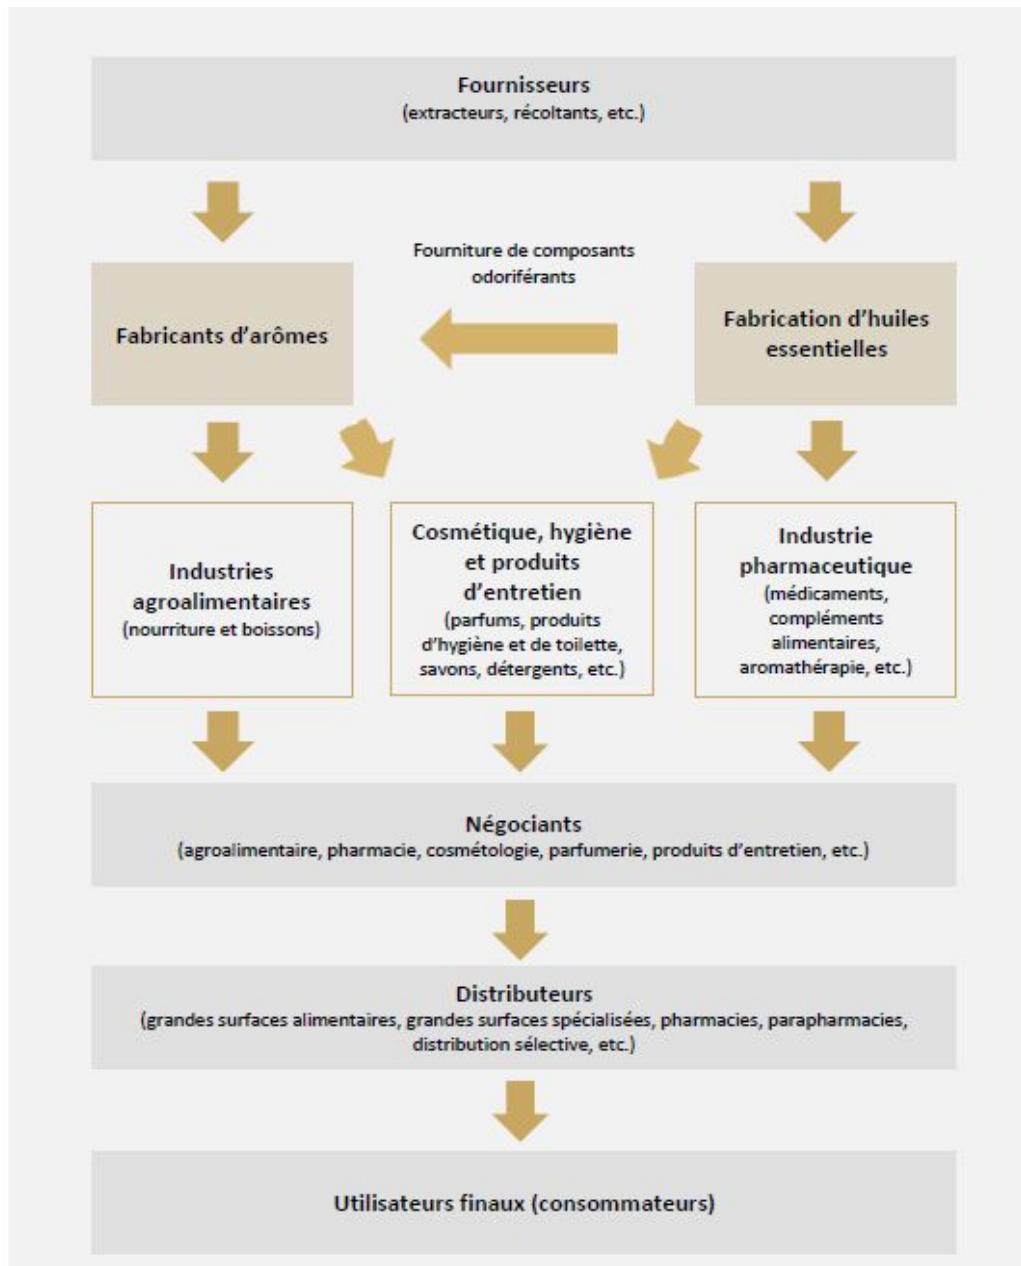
Fournisseurs
(extracteurs, récoltants, etc.)

Fourniture de composants odoriférants

Fabricants d'arômes

Fabrication d'huiles essentielles

Industries agroalimentaires
(nourriture et boissons)

Cosmétique, hygiène et produits d'entretien
(parfums, produits d'hygiène et de toilette, savons, détergents, etc.)

Industrie pharmaceutique
(médicaments, compléments alimentaires, aromathérapie, etc.)

Négociants
(agroalimentaire, pharmacie, cosmétologie, parfumerie, produits d'entretien, etc.)

Distributeurs
(grandes surfaces alimentaires, grandes surfaces spécialisées, pharmacies, parapharmacies, distribution sélective, etc.)

Utilisateurs finaux (consommateurs)